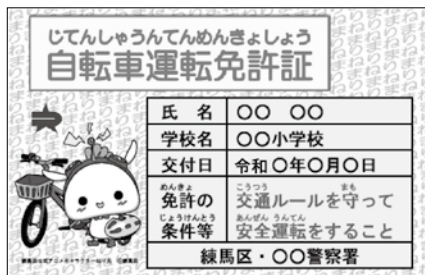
じてんしゃうんてんめんきょしょう
自転車運転免許証

| 氏　名 | 〇〇　〇〇 |
|---|---|
| 学校名 | 〇〇小学校 |
| 交付日 | 令和〇年〇月〇日 |
| めんきょ 免許の じょうけんとう 条件等 | こうつう 交通ルールを まも 守って あんぜん うんてん 安全運転をすること |

練馬区・〇〇警察署

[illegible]